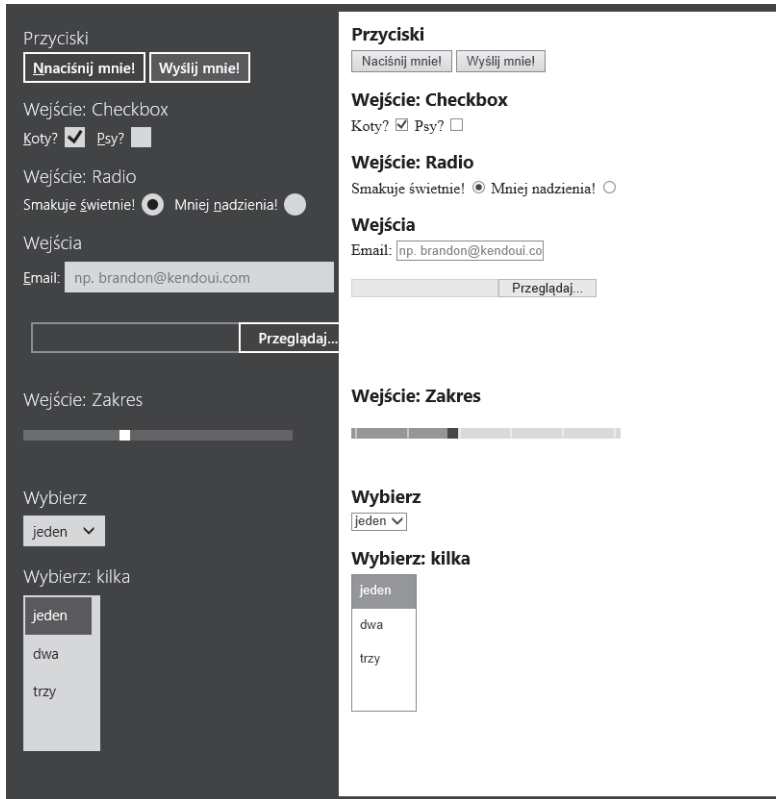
Przyciski

Nnaciśnij mnie! Wyślij mnie!

Wejście: Checkbox

Koty? Psy?

Wejście: Radio

Smakuje świetnie! Mniej nadzienia!

Wejścia

Email: np. brandon@kendoui.com

Przeglądaj...

Wejście: Zakres

Wybierz

jeden

Wybierz: kilka

jeden

dwa

trzy

Przyciski

Naciśnij mnie! Wyślij mnie!

Wejście: Checkbox

Koty? Psy?

Wejście: Radio

Smakuje świetnie! Mniej nadzienia!

Wejścia

Email: np. brandon@kendoui.co

Przeglądaj...

Wejście: Zakres

Wybierz

jeden

Wybierz: kilka

jeden

dwa

trzy